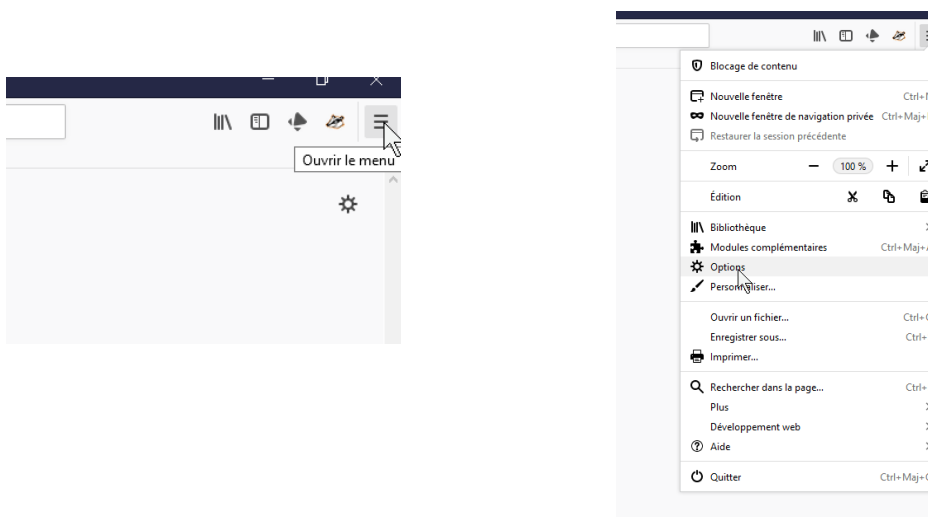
Ouvrir le menu

Blocage de contenu

Nouvelle fenêtre Ctrl+N

Nouvelle fenêtre de navigation privée Ctrl+Maj+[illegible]

Restaurer la session précédente

Zoom — 100 % +

Édition

Bibliothèque

Modules complémentaires Ctrl+Maj+A

Options

Personnaliser...

Ouvrir un fichier... Ctrl+O

Enregistrer sous... Ctrl+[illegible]

Imprimer...

Rechercher dans la page... Ctrl+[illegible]

Plus

Développement web

Aide

Quitter Ctrl+Maj+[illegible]